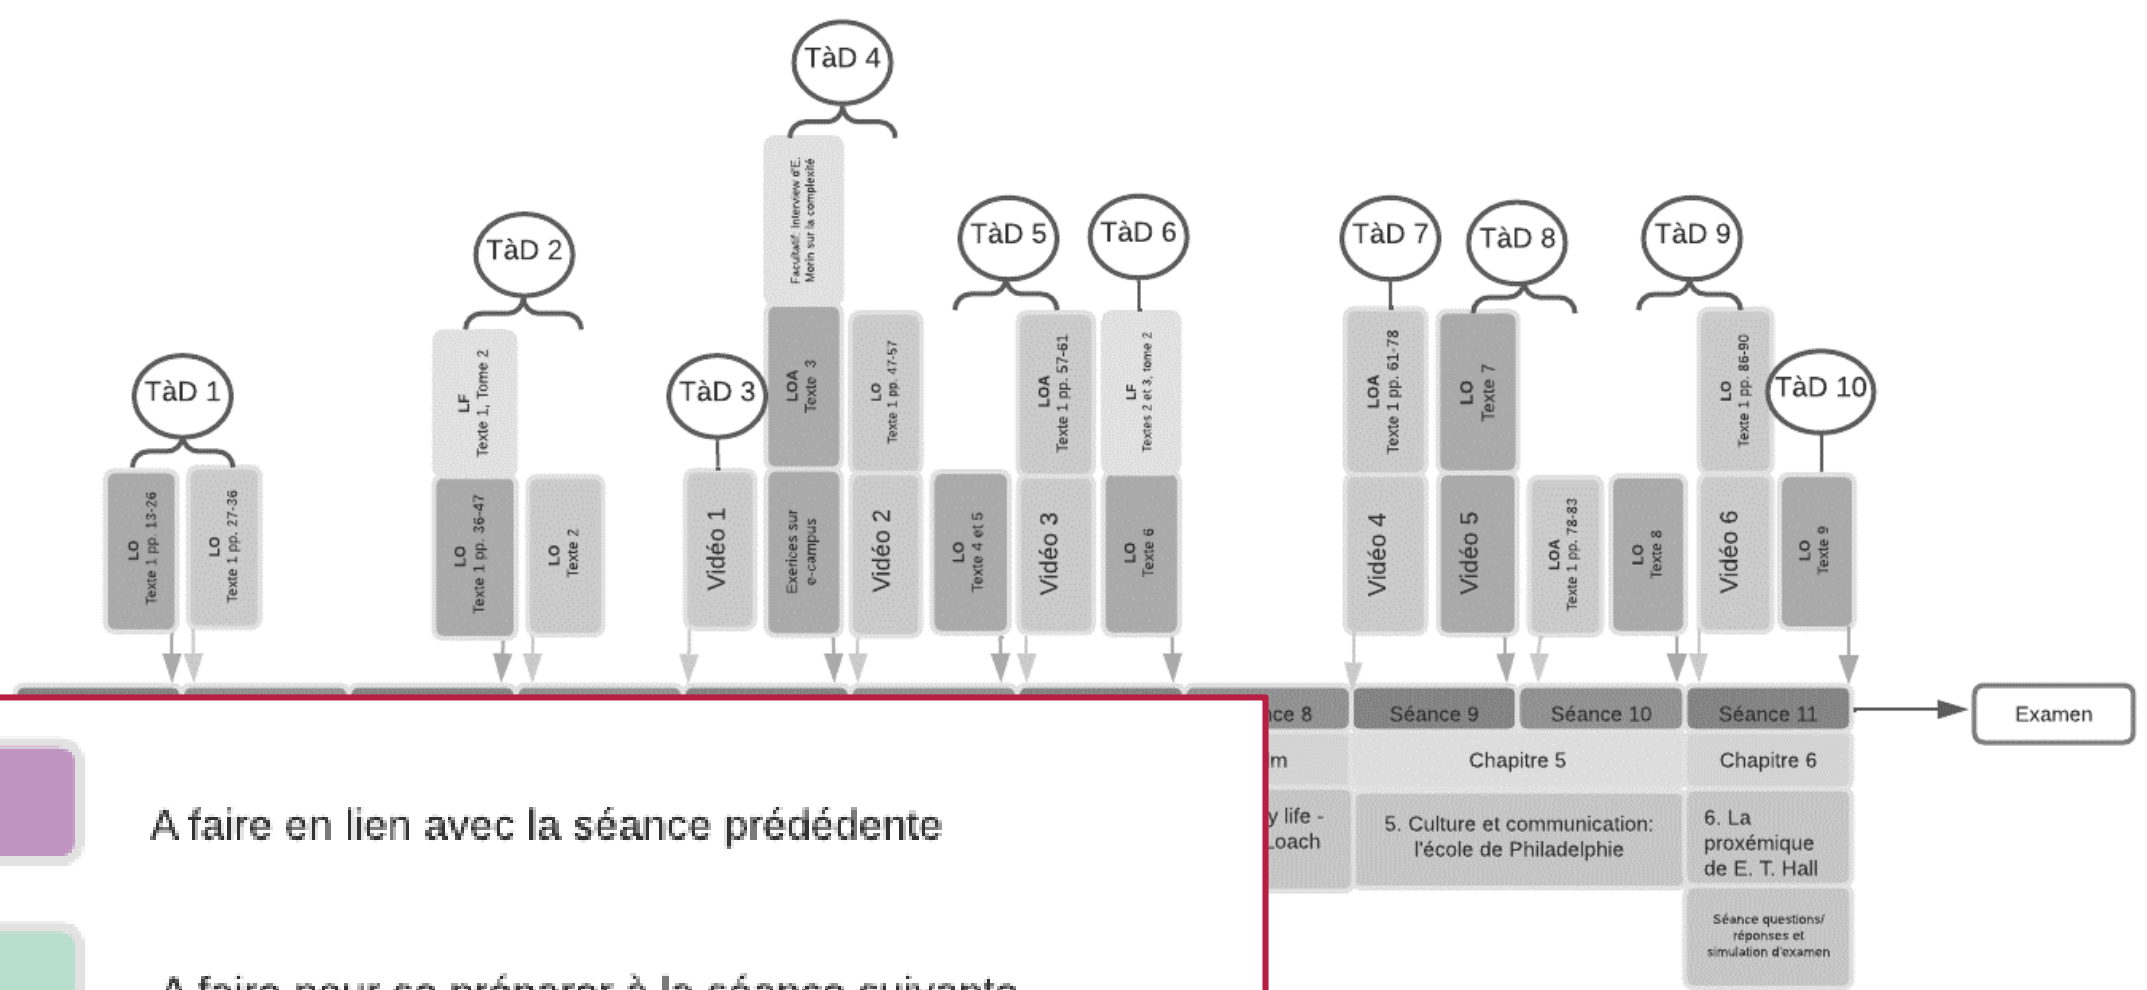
TàD 4

Facultatif: Interview d'E. Morin sur la complexité

TàD 2

TàD 5

TàD 6

TàD 7

TàD 8

TàD 9

TàD 1

LF Texte 1, Tome 2

TàD 3

LOA Texte 3

LO Texte 1 pp. 47-57

LOA Texte 1 pp. 57-61

LF Textes 2 et 3, tome 2

LOA Texte 1 pp. 61-78

LO Texte 7

LO Texte 1 pp. 86-90

TàD 10

LO Texte 1 pp. 13-26

LO Texte 1 pp. 27-36

LO Texte 1 pp. 36-47

LO Texte 2

Vidéo 1

Exerices sur e-campus

Vidéo 2

LO Texte 4 et 5

Vidéo 3

LO Texte 6

Vidéo 4

Vidéo 5

LOA Texte 1 pp. 78-83

LO Texte 8

Vidéo 6

LO Texte 9

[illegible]ce 8

Séance 9

Séance 10

Séance 11

Examen

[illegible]m

Chapitre 5

Chapitre 6

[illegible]y life - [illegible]Loach

5. Culture et communication: l'école de Philadelphie

6. La proxémique de E. T. Hall

Séance questions/ réponses et simulation d'examen

A faire en lien avec la séance prédédente

A faire pour se préparer à la séance suivante